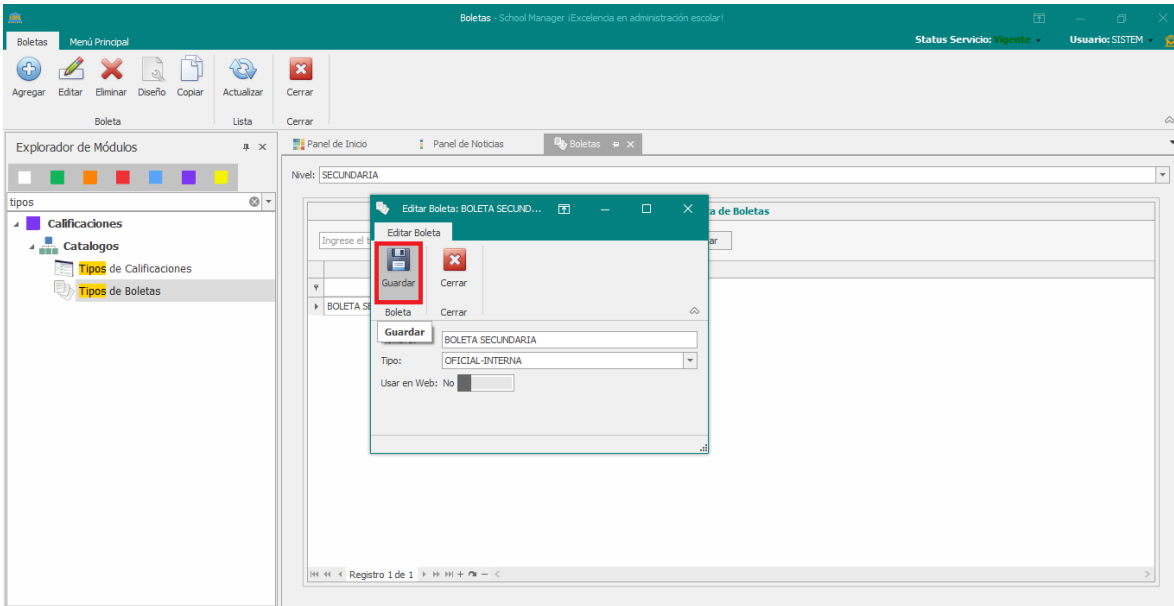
Boletas - School Manager ¡Excelencia en administración escolar!

Boletas Menú Principal

Status Servicio: Vigente Usuario: SISTEM

Agregar Editar Eliminar Diseño Copiar Actualizar Cerrar

Boleta Lista Cerrar

Explorador de Módulos

tipos

Calificaciones

Catalogos

Tipos de Calificaciones

Tipos de Boletas

Panel de Inicio Panel de Noticias Boletas

Nivel: SECUNDARIA

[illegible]a de Boletas

Ingrese el t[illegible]

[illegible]ar

BOLETA S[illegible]

Editar Boleta: BOLETA SECUND...

Editar Boleta

Guardar Cerrar

Boleta Cerrar

Guardar

BOLETA SECUNDARIA

Tipo: OFICIAL-INTERNA

Usar en Web: No

Registro 1 de 1